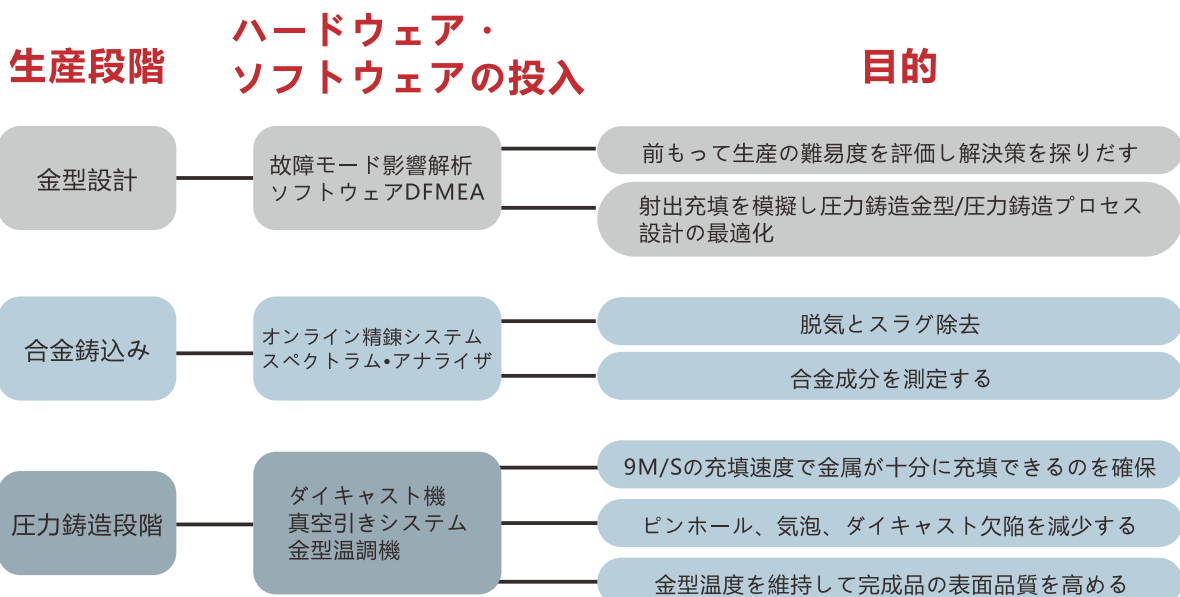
生産段階

ハードウェア・ソフトウェアの投入

目的

金型設計

故障モード影響解析
ソフトウェアDFMEA

前もって生産の難易度を評価し解決策を探りだす

射出充填を模擬し圧力鋳造金型/圧力鋳造プロセス設計の最適化

合金鋳込み

オンライン精錬システム
スペクトラム•アナライザ

脱気とスラグ除去

合金成分を測定する

圧力鋳造段階

ダイキャスト機
真空引きシステム
金型温調機

9M/Sの充填速度で金属が十分に充填できるのを確保

ピンホール、気泡、ダイキャスト欠陥を減少する

金型温度を維持して完成品の表面品質を高める